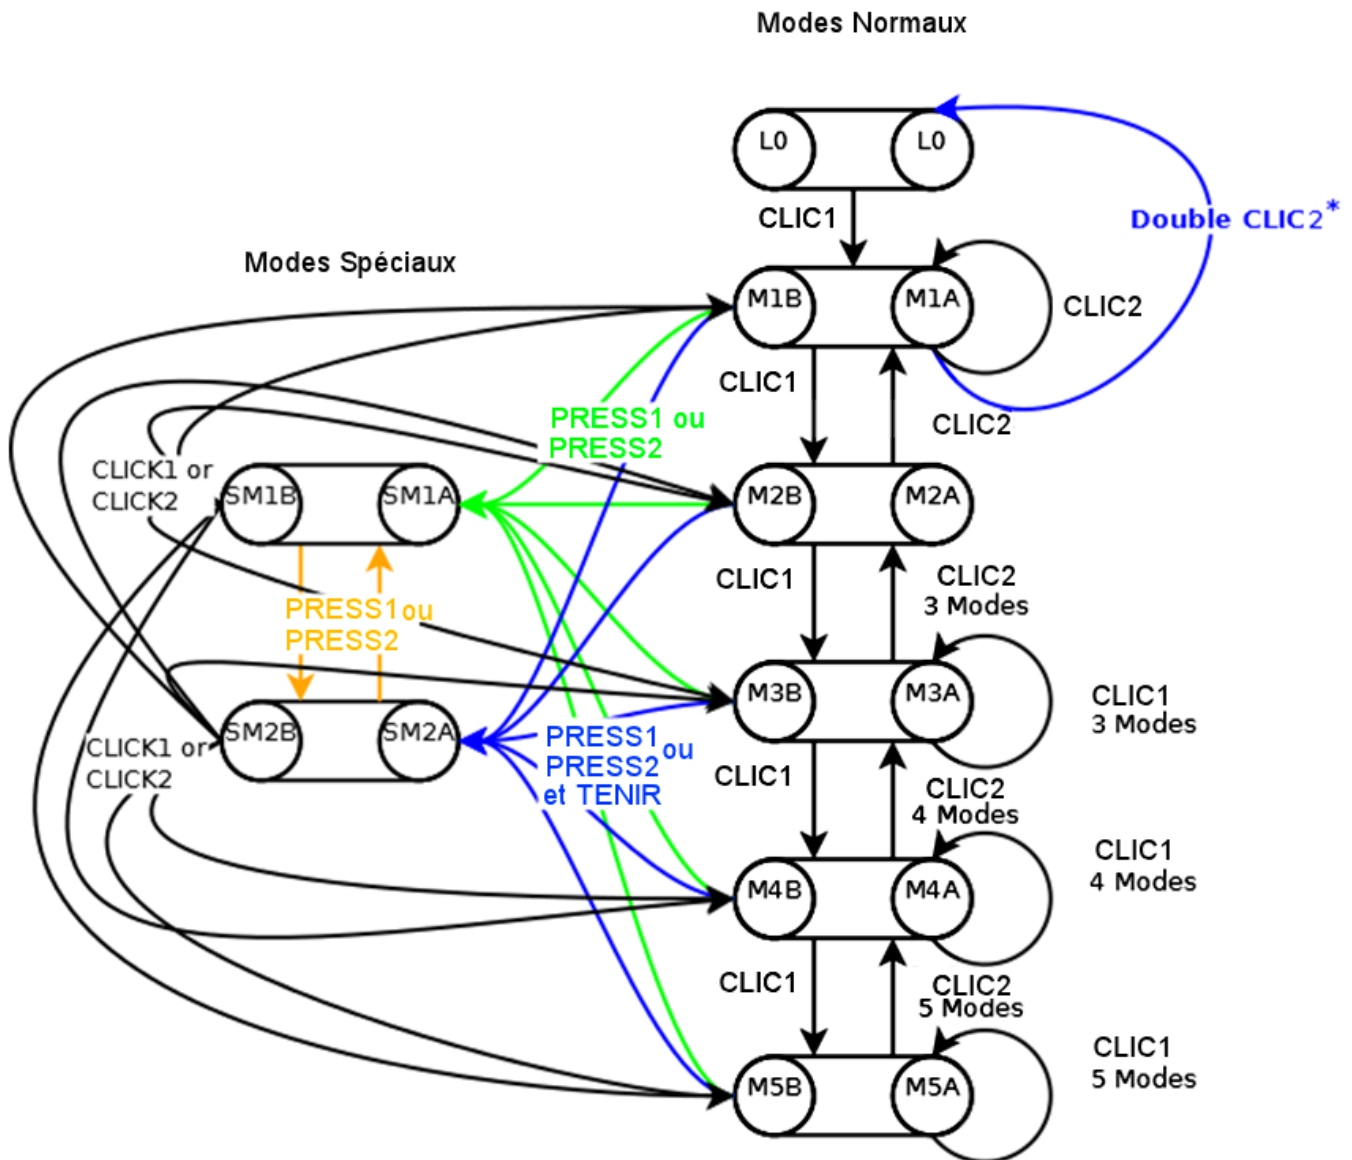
Modes Normaux

L0 L0

Double CLIC2*

CLIC1

Modes Spéciaux

M1B M1A CLIC2

CLIC1

CLIC2

PRESS1 ou PRESS2

CLICK1 or CLICK2

SM1B SM1A

M2B M2A

CLIC1

CLIC2 3 Modes

PRESS1ou PRESS2

M3B M3A

CLIC1 3 Modes

SM2B SM2A

CLICK1 or CLICK2

PRESS1 ou PRESS2 et TENIR

CLIC1

CLIC2 4 Modes

M4B M4A

CLIC1 4 Modes

CLIC1

CLIC2 5 Modes

M5B M5A

CLIC1 5 Modes